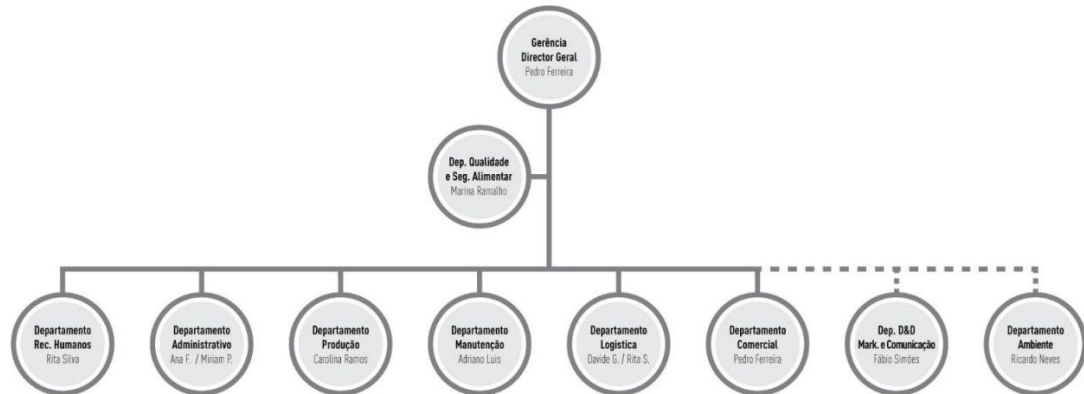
Gerência
Director Geral
Pedro Ferreira

Dep. Qualidade
e Seg. Alimentar
Marina Ramalho

Departamento
Rec. Humanos
Rita Silva

Departamento
Administrativo
Ana F. / Miriam P.

Departamento
Produção
Carolina Ramos

Departamento
Manutenção
Adriano Luís

Departamento
Logística
Davide G. / Rita S.

Departamento
Comercial
Pedro Ferreira

Dep. D&D
Mark. e Comunicação
Fábio Simões

Departamento
Ambiente
Ricardo Neves